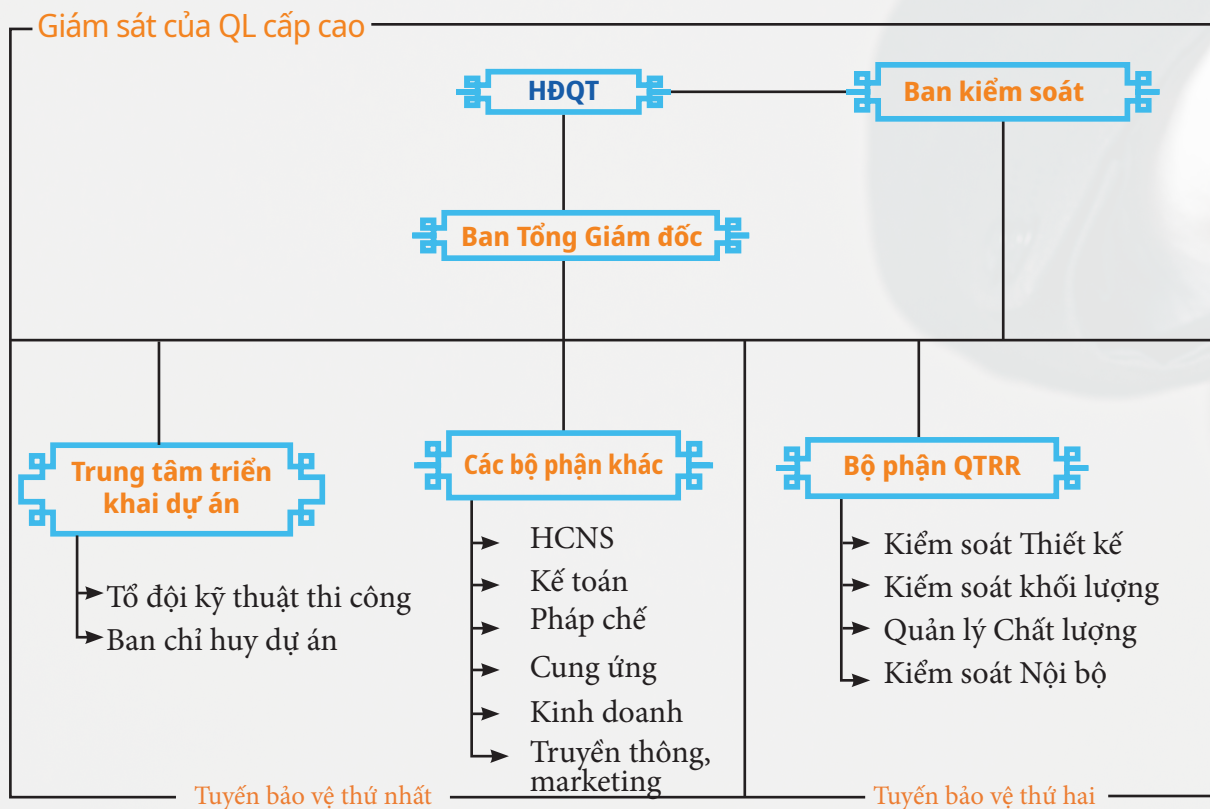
Giám sát của QL cấp cao

HĐQT

Ban kiểm soát

Ban Tổng Giám đốc

Trung tâm triển khai dự án

Tổ đội kỹ thuật thi công
Ban chỉ huy dự án

Các bộ phận khác

HCNS
Kế toán
Pháp chế
Cung ứng
Kinh doanh
Truyền thông, marketing

Bộ phận QTRR

Kiểm soát Thiết kế
Kiểm soát khối lượng
Quản lý Chất lượng
Kiểm soát Nội bộ

Tuyến bảo vệ thứ nhất

Tuyến bảo vệ thứ hai